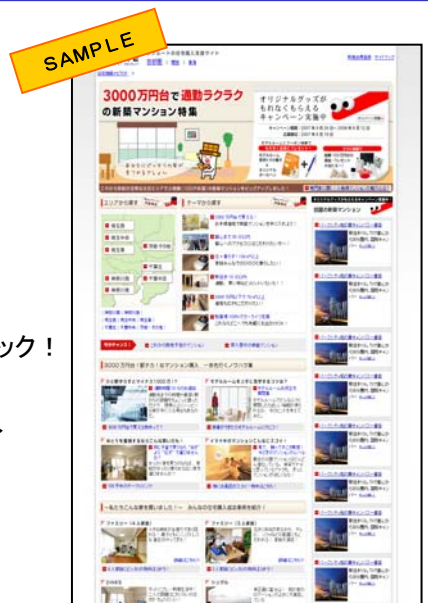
SAMPLE

3000万円台で通勤ラクラクの新築マンション特集

オリジナルグッズがもれなくもらえるキャンペーン実施中

ック！

エリアから探す

テーマから探す

話題の新築マンション

3000万円台！駅そば！新築マンション購入 一歩先行くプランの内容

ファミリー

シングル

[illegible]